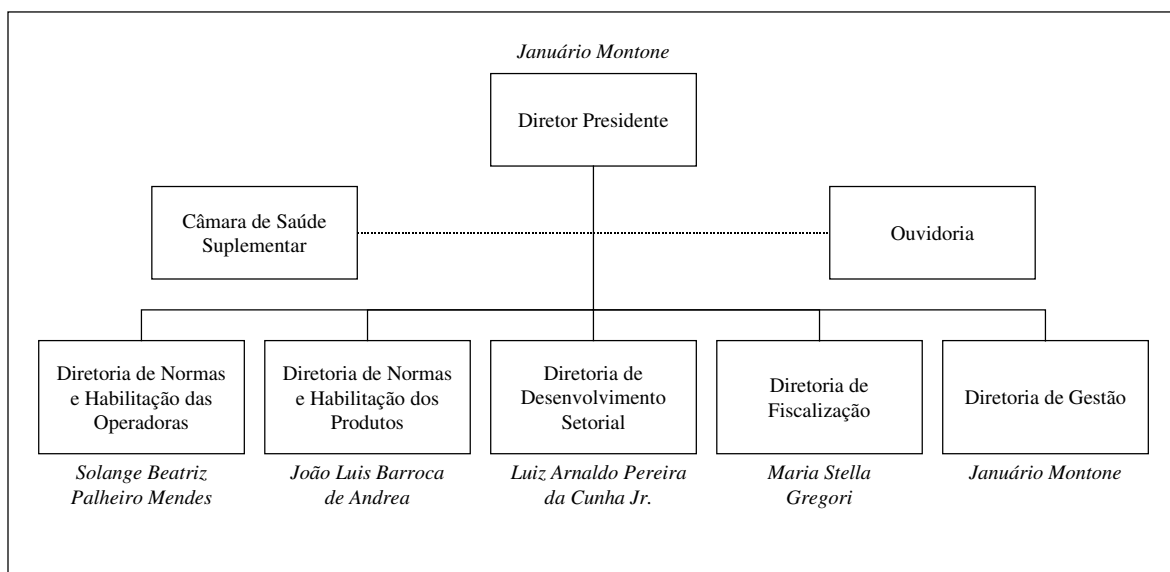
Januário Montone

Diretor Presidente

Câmara de Saúde Suplementar

Ouvidoria

Diretoria de Normas e Habilitação das Operadoras

Solange Beatriz Palheiro Mendes

Diretoria de Normas e Habilitação dos Produtos

João Luis Barroca de Andrea

Diretoria de Desenvolvimento Setorial

Luiz Arnaldo Pereira da Cunha Jr.

Diretoria de Fiscalização

Maria Stella Gregori

Diretoria de Gestão

Januário Montone